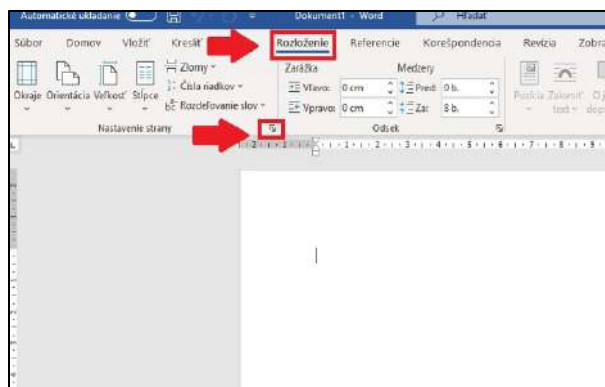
Automatické ukladanie Dokument1 - Word Hľadať

Súbor Domov Vložiť Kresliť Rozloženie Referencie Korešpondencia Revízia Zobra

Zlomy
Čísla riadkov
Rozdeľovanie slov
Okraje Orientácia Veľkosť Stĺpce
Nastavenie strany

Zarážka
Vľavo: 0 cm
Vpravo: 0 cm
Medzery
Pred: 0 b.
Za: 8 b.
Odsek

Pozícia Zalomiť text